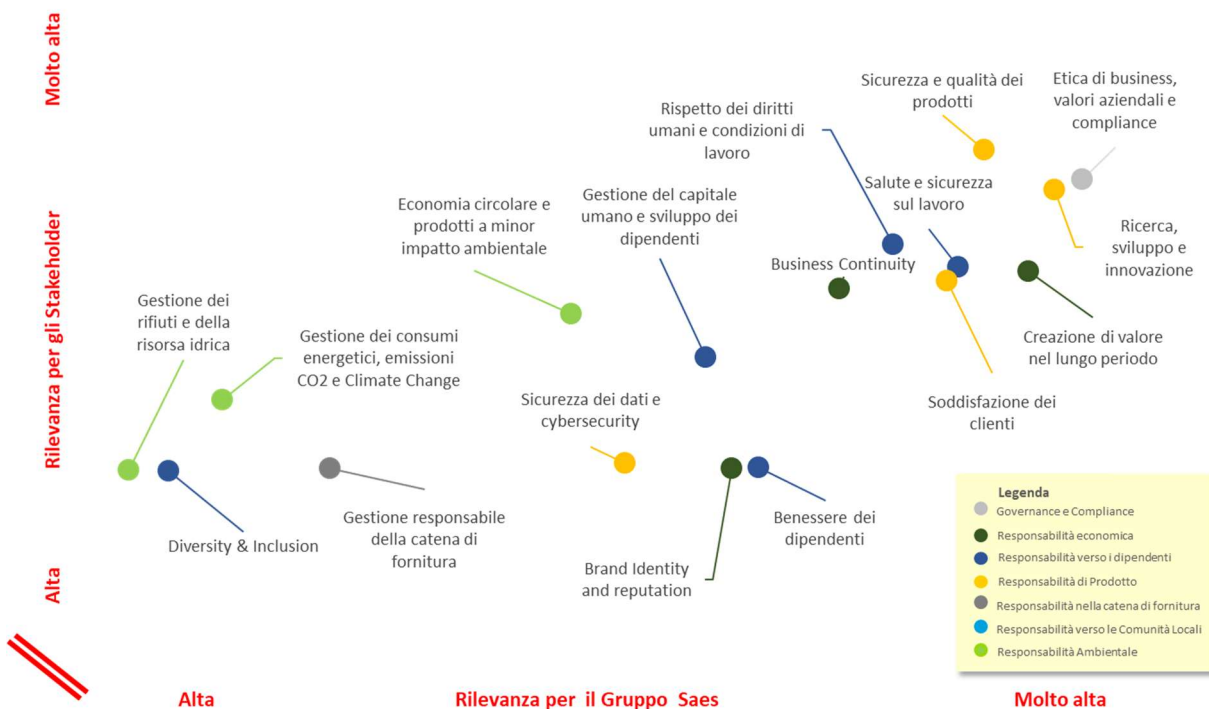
Molto alta

Rilevanza per gli Stakeholder

Alta

Sicurezza e qualità dei prodotti

Etica di business, valori aziendali e compliance

Rispetto dei diritti umani e condizioni di lavoro

Salute e sicurezza sul lavoro

Ricerca, sviluppo e innovazione

Economia circolare e prodotti a minor impatto ambientale

Gestione del capitale umano e sviluppo dei dipendenti

Business Continuity

Creazione di valore nel lungo periodo

Gestione dei rifiuti e della risorsa idrica

Gestione dei consumi energetici, emissioni CO2 e Climate Change

Soddisfazione dei clienti

Sicurezza dei dati e cybersecurity

Diversity & Inclusion

Gestione responsabile della catena di fornitura

Benessere dei dipendenti

Brand Identity and reputation

Legenda
Governance e Compliance
Responsabilità economica
Responsabilità verso i dipendenti
Responsabilità di Prodotto
Responsabilità nella catena di fornitura
Responsabilità verso le Comunità Locali
Responsabilità Ambientale

Alta

Rilevanza per il Gruppo Saes

Molto alta